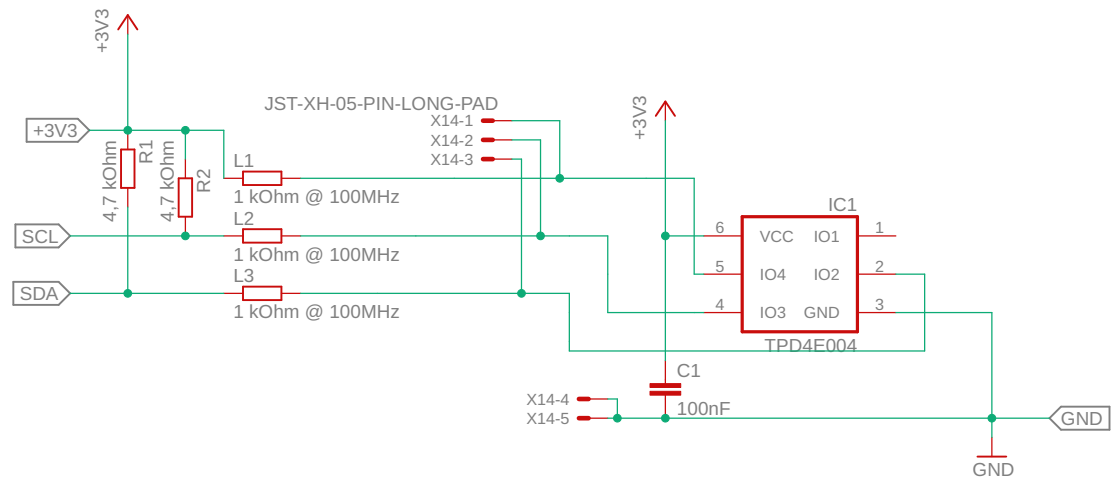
+3V3

+3V3

JST-XH-05-PIN-LONG-PAD

X14-1
X14-2
X14-3

+3V3

R1
4,7 kOhm

R2
4,7 kOhm

L1
1 kOhm @ 100MHz

L2
1 kOhm @ 100MHz

L3
1 kOhm @ 100MHz

SCL

SDA

IC1
6 VCC
5 IO4
4 IO3
IO1 1
IO2 2
GND 3
TPD4E004

C1
100nF

X14-4
X14-5

GND

GND